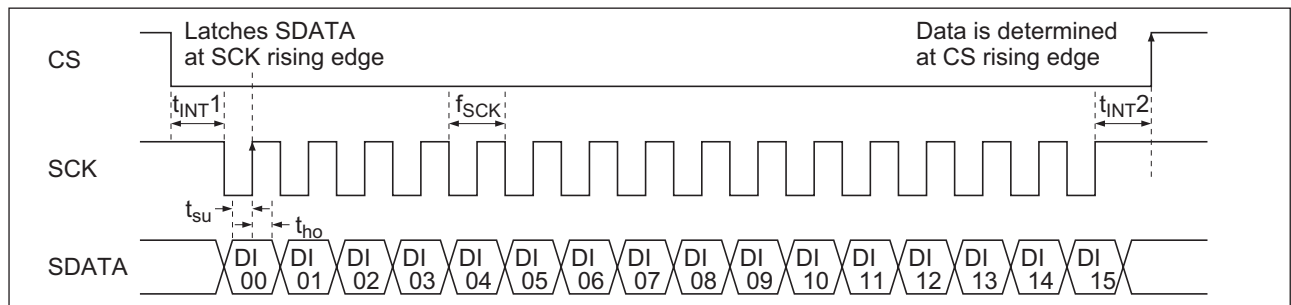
CS

Latches SDATA at SCK rising edge

Data is determined at CS rising edge

$t_{INT}1$

$f_{SCK}$

$t_{INT}2$

SCK

$t_{su}$

$t_{ho}$

SDATA

DI 00

DI 01

DI 02

DI 03

DI 04

DI 05

DI 06

DI 07

DI 08

DI 09

DI 10

DI 11

DI 12

DI 13

DI 14

DI 15